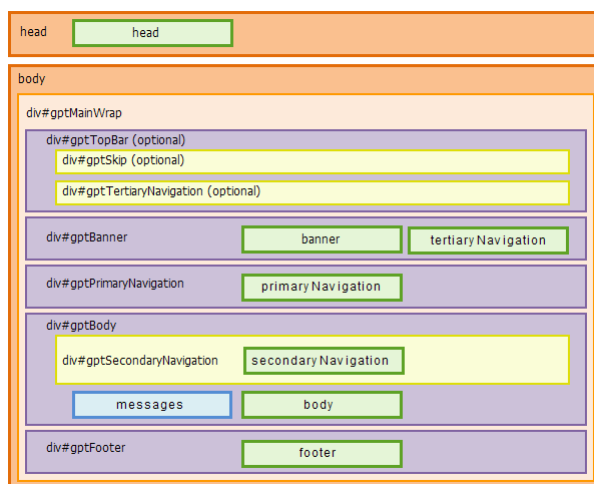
head
head

body

div#gptMainWrap

div#gptTopBar (optional)

div#gptSkip (optional)

div#gptTertiaryNavigation (optional)

div#gptBanner
banner
tertiary Navigation

div#gptPrimaryNavigation
primary Navigation

div#gptBody

div#gptSecondaryNavigation
secondary Navigation

messages
body

div#gptFooter
footer